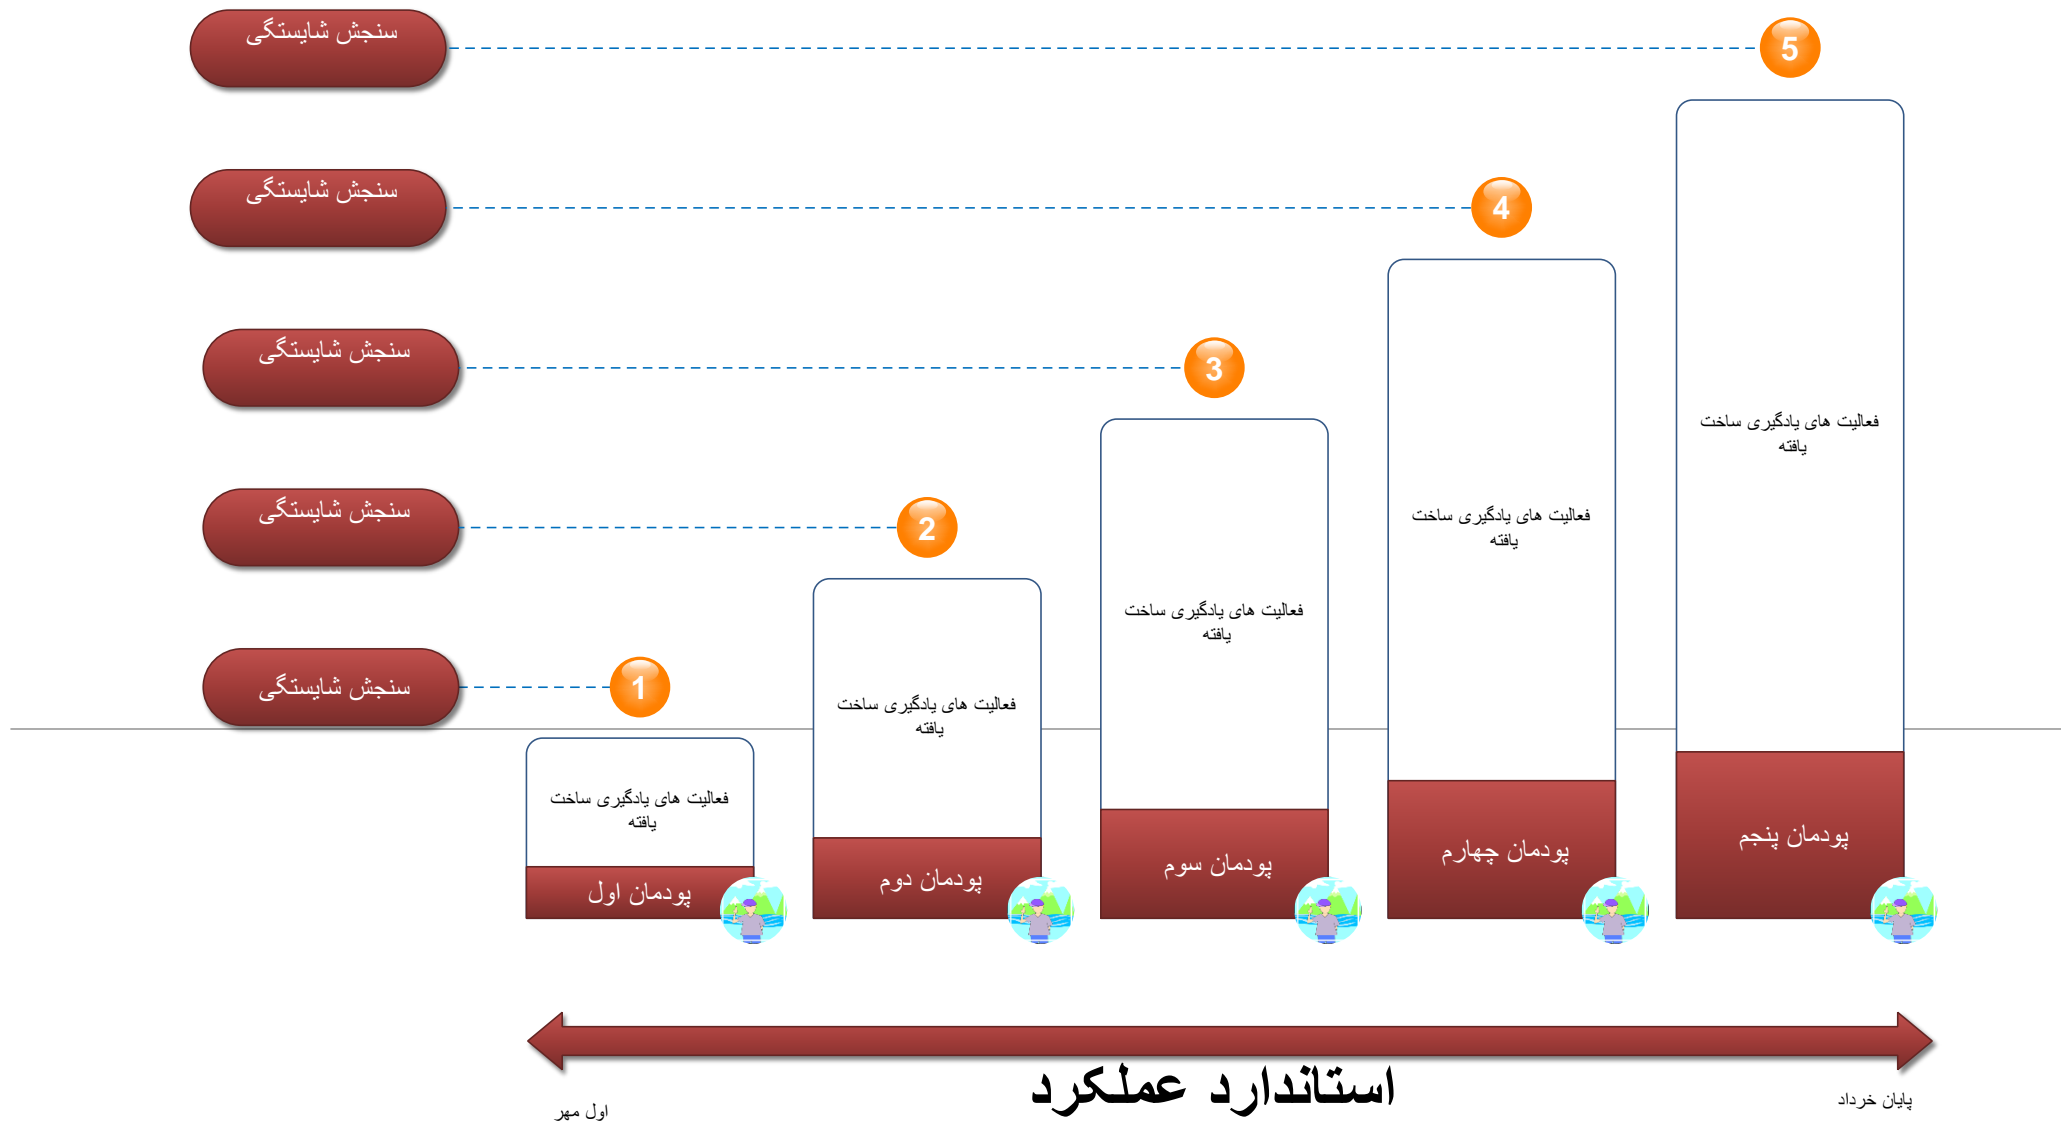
سنجش شایستگی

5

سنجش شایستگی

4

سنجش شایستگی

3

سنجش شایستگی

2

سنجش شایستگی

1

فعالیت های یادگیری ساخت یافته

پودمان اول

فعالیت های یادگیری ساخت یافته

پودمان دوم

فعالیت های یادگیری ساخت یافته

پودمان سوم

فعالیت های یادگیری ساخت یافته

پودمان چهارم

فعالیت های یادگیری ساخت یافته

پودمان پنجم

استاندارد عملکرد

اول مهر

پایان خرداد